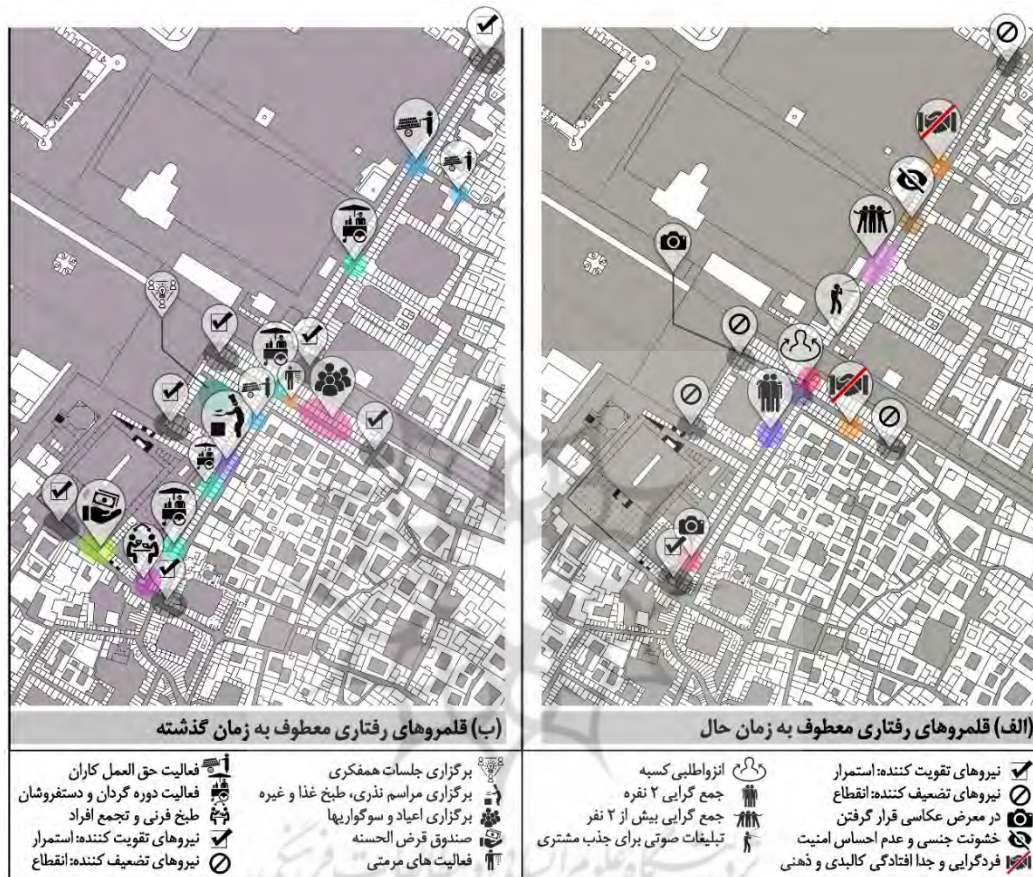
(ب) قلمروهای رفتاری معطوف به زمان گذشته

فعالیت حق العمل کاران
فعالیت دوره گردان و دستفروشان
طبخ فرنی و تجمع افراد
نیروهای تقویت کننده: استمرار
نیروهای تضعیف کننده: انقطاع

برگزاری جلسات همفکری
برگزاری مراسم نذری، طبخ غذا و غیره
برگزاری اعیاد و سوگواریها
صندوق قرض الحسنه
فعالیت های مرمتی

(الف) قلمروهای رفتاری معطوف به زمان حال

نیروهای تقویت کننده: استمرار
نیروهای تضعیف کننده: انقطاع
در معرض عکاسی قرار گرفتن
خشونت جنسی و عدم احساس امنیت
فردگرایی و جدا افتادگی کالبدی و ذهنی

انزواطلبی کسبه
جمع گرایی ۲ نفره
جمع گرایی بیش از ۲ نفر
تبلیغات صوتی برای جذب مشتری